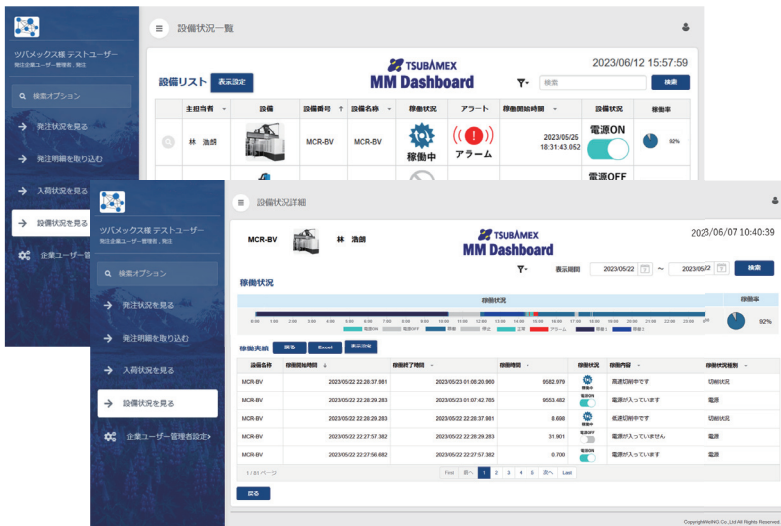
ツバメックス様 テストユーザー
発注企業ユーザー管理者，発注

検索オプション

発注状況を見る

発注明細を取り込む

入荷状況を見る

設備状況を見る

企業ユーザー管理

設備状況一覧

TSUBAMEX
MM Dashboard

2023/06/12 15:57:59

設備リスト 表示設定

検索 検索

| | 主担当者 | 設備 | 設備番号 | 設備名称 | 稼働状況 | アラート | 稼働開始時間 | 設備状況 | 稼働率 |
|---|---|---|---|---|---|---|---|---|---|
| | 林 浩郎 | | MCR-BV | MCR-BV | 稼働中 | アラーム | 2023/05/25 18:31:43.052 | 電源ON | 92% |
| | | | | | | | | 電源OFF | |

ツバメックス様 テストユーザー
発注企業ユーザー管理者，発注

検索オプション

発注状況を見る

発注明細を取り込む

入荷状況を見る

設備状況を見る

企業ユーザー管理者設定

設備状況詳細

MCR-BV 林 浩郎

TSUBAMEX
MM Dashboard

2023/06/07 10:40:39

表示期間 2023/05/22 ～ 2023/05/22 検索

稼働状況

稼働状況

稼働率

0:00 1:00 2:00 3:00 4:00 5:00 6:00 7:00 8:00 9:00 10:00 11:00 12:00 13:00 14:00 15:00 16:00 17:00 18:00 19:00 20:00 21:00 22:00 23:00

電源ON 電源OFF 稼働 停止 上限 アラーム 稼働1 稼働2

92%

稼働実績 関係 Excel 表示設定

| 設備名称 | 稼働開始時間 | 稼働終了時間 | 稼働時間 | 稼働状況 | 稼働内容 | 稼働状況種別 |
|---|---|---|---|---|---|---|
| MCR-BV | 2023/05/22 22:28:37.981 | 2023/05/23 01:08:20.960 | 9582.979 | | 周波切削中です | 切削状況 |
| MCR-BV | 2023/05/22 22:28:29.283 | 2023/05/23 01:07:42.765 | 9553.482 | | 電源が入っています | 電源 |
| MCR-BV | 2023/05/22 22:28:29.283 | 2023/05/22 22:28:37.981 | 8.698 | | 低速切削中です | 切削状況 |
| MCR-BV | 2023/05/22 22:27:57.382 | 2023/05/22 22:28:29.283 | 31.901 | 電源OFF | 電源が入っていません | 電源 |
| MCR-BV | 2023/05/22 22:27:56.682 | 2023/05/22 22:27:57.382 | 0.700 | 電源ON | 電源が入っています | 電源 |

1/31ページ

First 前へ 1 2 3 4 5 次へ Last

戻る

Copyright(c)NINO.Co.,Ltd All Rights Reserved.